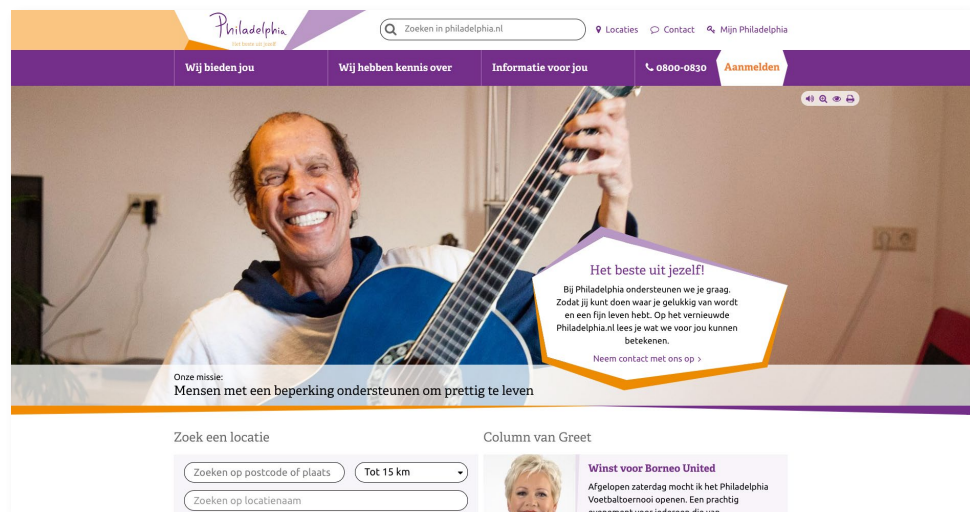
Philadelphia
Het beste uit jezelf

Zoeken in philadelphia.nl

Locaties Contact Mijn Philadelphia

Wij bieden jou
Wij hebben kennis over
Informatie voor jou
0800-0830
Aanmelden

Het beste uit jezelf!

Bij Philadelphia ondersteunen we je graag. Zodat jij kunt doen waar je gelukkig van wordt en een fijn leven hebt. Op het vernieuwde Philadelphia.nl lees je wat we voor jou kunnen betekenen.

Neem contact met ons op ›

Onze missie:
Mensen met een beperking ondersteunen om prettig te leven

Zoek een locatie

Zoeken op postcode of plaats
Tot 15 km
Zoeken op locatienaam

Column van Greet

Winst voor Borneo United

Afgelopen zaterdag mocht ik het Philadelphia Voetbaltoernooi openen. Een prachtig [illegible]